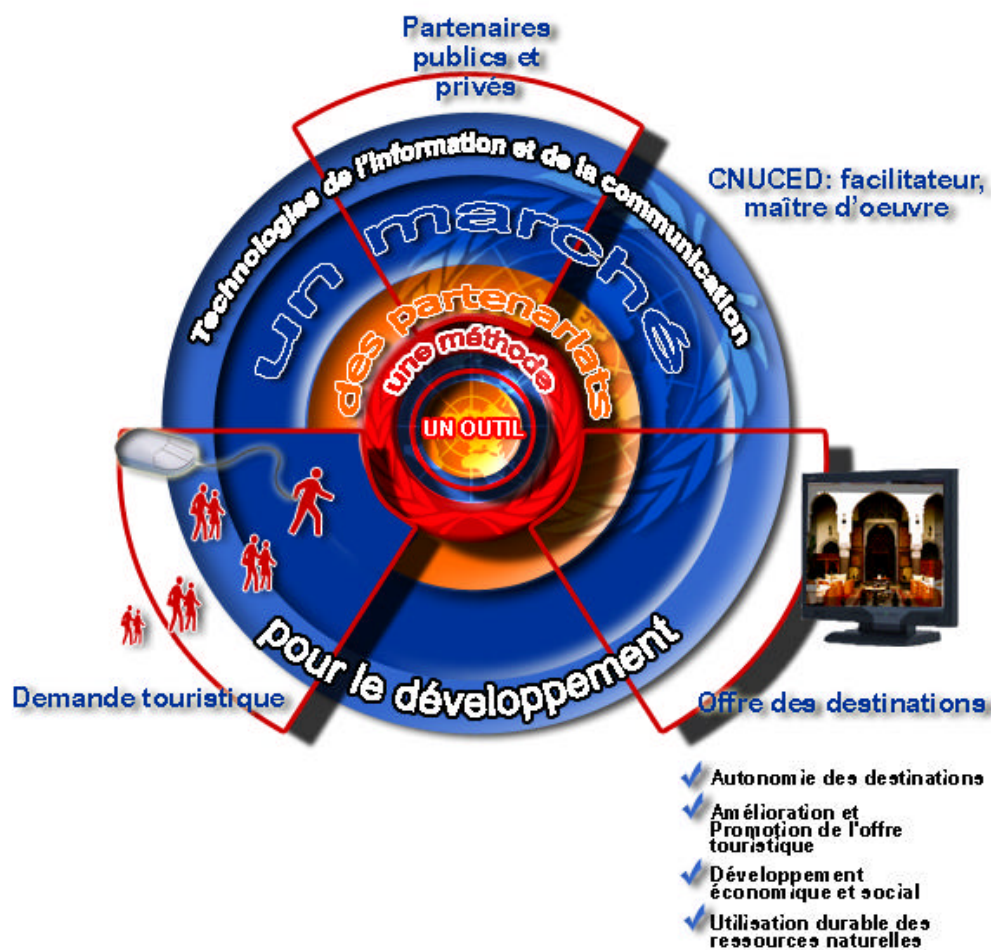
Partenaires publics et privés

Technologies de l'information et de la communication

CNUCED: facilitateur, maître d'oeuvre

un marché

des partenariats

une méthode

UN OUTIL

pour le développement

Demande touristique

Offre des destinations

Autonomie des destinations

Amélioration et Promotion de l'offre touristique

Développement économique et social

Utilisation durable des ressources naturelles